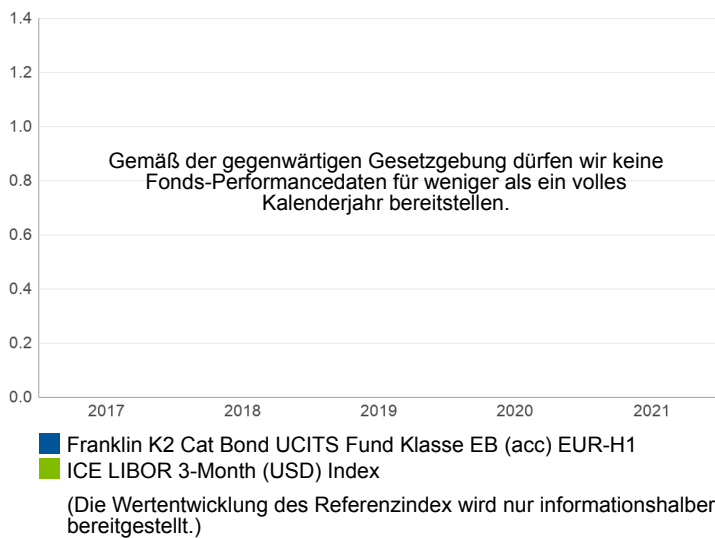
1.4
1.2
1.0
0.8
0.6
0.4
0.2
0.0

Gemäß der gegenwärtigen Gesetzgebung dürfen wir keine Fonds-Performancedaten für weniger als ein volles Kalenderjahr bereitstellen.

2017
2018
2019
2020
2021

Franklin K2 Cat Bond UCITS Fund Klasse EB (acc) EUR-H1
ICE LIBOR 3-Month (USD) Index

(Die Wertentwicklung des Referenzindex wird nur informationshalber bereitgestellt.)